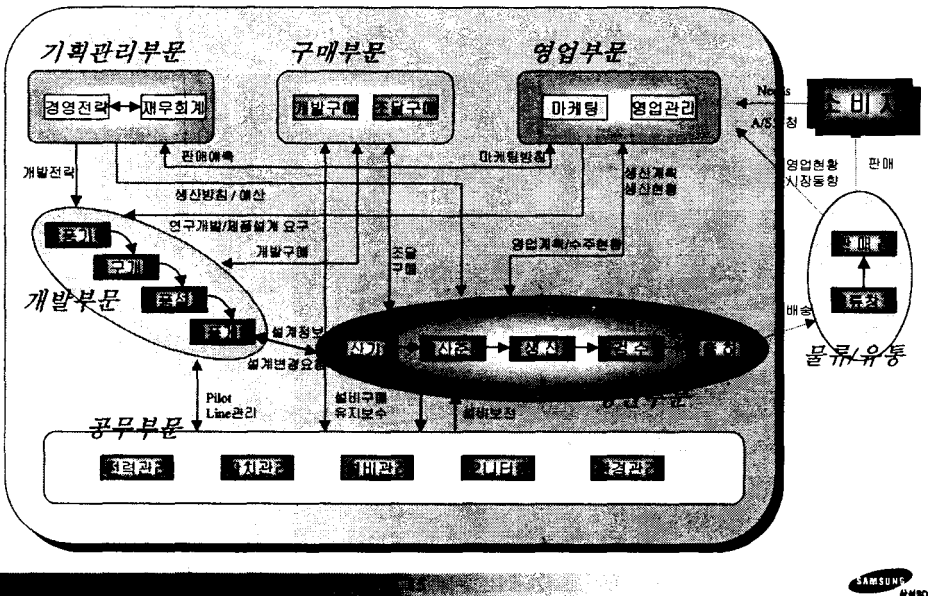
기획관리부문

경영전략

재무회계

구매부문

개발구매

조달구매

영업부문

마케팅

영업관리

News

A/S 요청

소비자

판매예측

마케팅현황

개발전략

생산방침 / 예산

생산계획

생산현황

영업현황

시장동향

판매

연구개발/제품설계 요구

조달구매

개발구매

영업계획/수주현황

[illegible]

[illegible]

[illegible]

개발부문

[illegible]

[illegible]

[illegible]

설계정보

설계변경요청

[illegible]

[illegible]

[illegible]

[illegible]

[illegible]

배송

물류/유통

Pilot Line관리

설비구매

유지보수

설비보전

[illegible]

공무부문

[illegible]

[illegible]

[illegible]

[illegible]

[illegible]

SAMSUNG